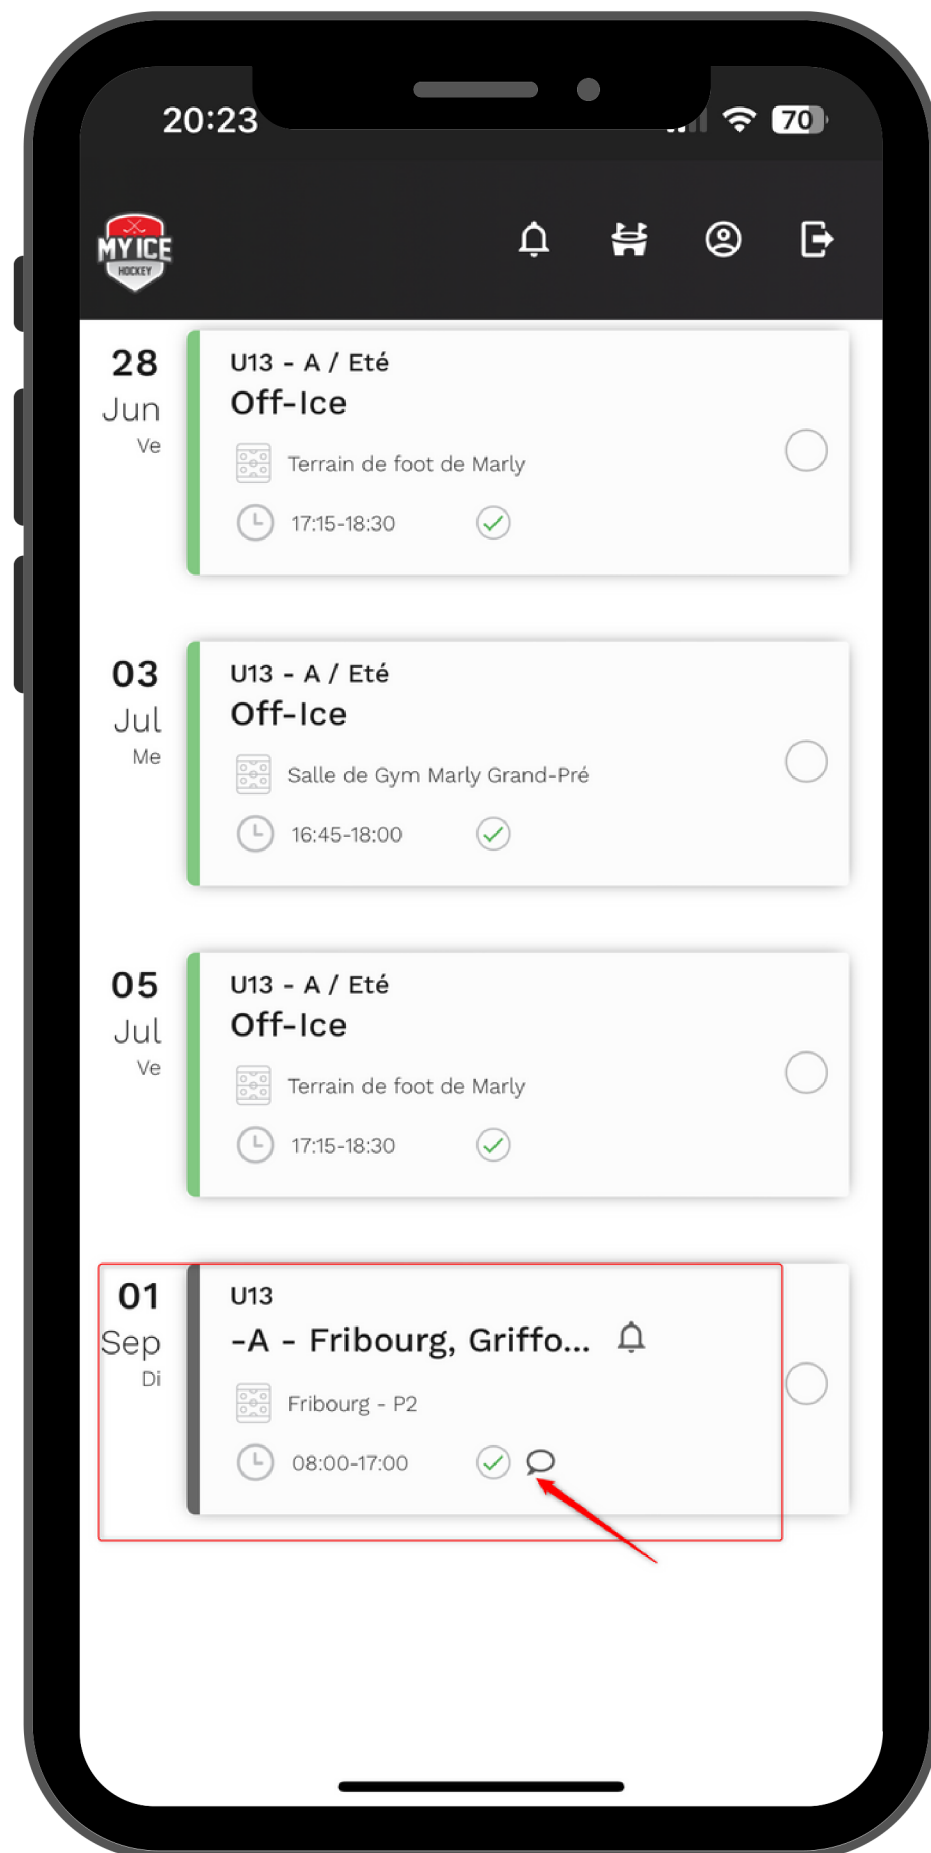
20:23

70

MY ICE
HOCKEY

28
Jun
Ve

U13 - A / Eté
Off-Ice
Terrain de foot de Marly
17:15-18:30

03
Jul
Me

U13 - A / Eté
Off-Ice
Salle de Gym Marly Grand-Pré
16:45-18:00

05
Jul
Ve

U13 - A / Eté
Off-Ice
Terrain de foot de Marly
17:15-18:30

01
Sep
Di

U13
-A - Fribourg, Griffo...
Fribourg - P2
08:00-17:00